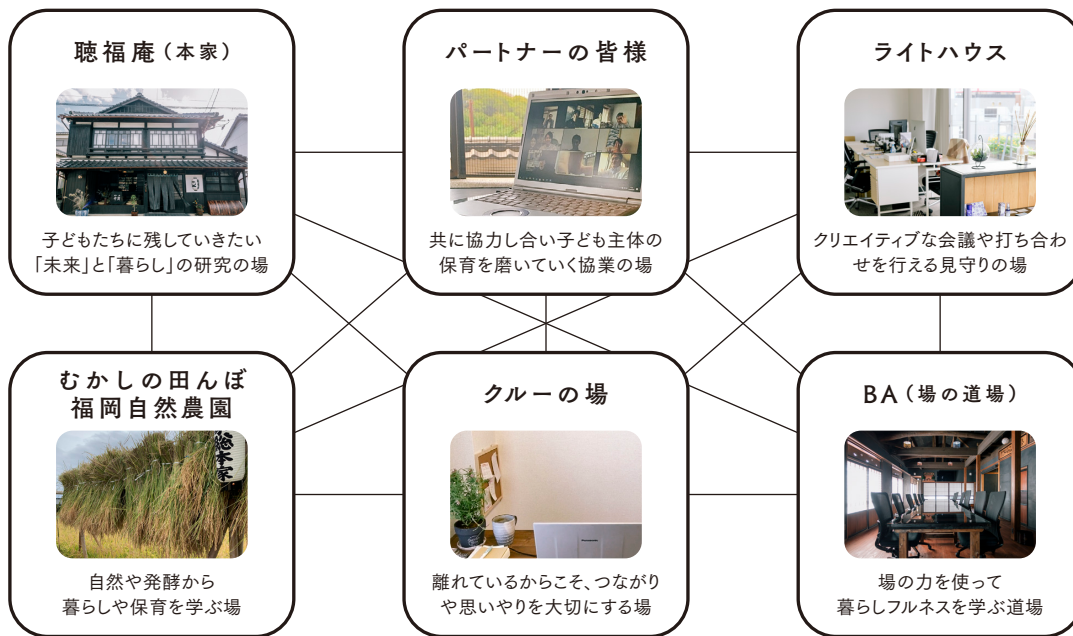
聴福庵（本家）

子どもたちに残していきたい「未来」と「暮らし」の研究の場

パートナーの皆様

共に協力し合い子ども主体の保育を磨いていく協業の場

ライトハウス

クリエイティブな会議や打ち合わせを行える見守りの場

むかしの田んぼ
福岡自然農園

総本家

自然や発酵から暮らしや保育を学ぶ場

クルーの場

離れているからこそ、つながりや思いやりを大切にする場

BA（場の道場）

場の力を使って暮らしフルネスを学ぶ道場